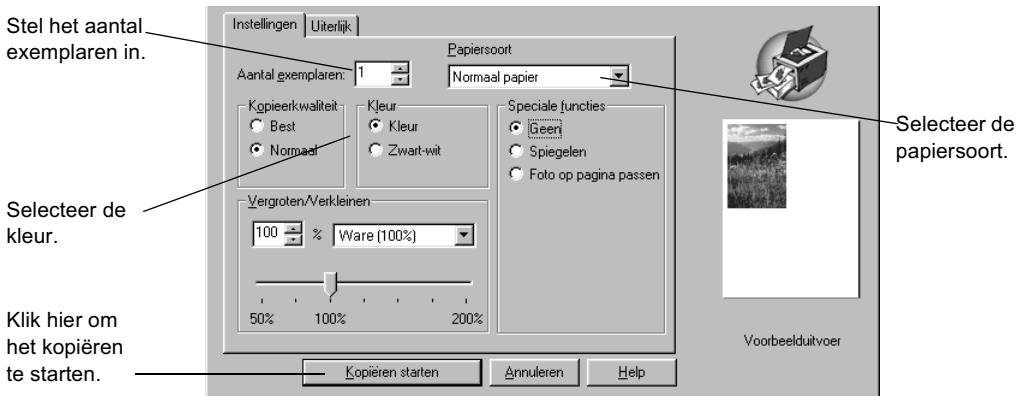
Stel het aantal exemplaren in.

Selecteer de kleur.

Klik hier om het kopiëren te starten.

Instellingen | Uiterlijk

Aantal exemplaren: 1

Papiersoort
Normaal papier

Kopieerkwaliteit
Best
Normaal

Kleur
Kleur
Zwart-wit

Speciale functies
Geen
Spiegelen
Foto op pagina passen

Vergroten/Verkleinen
100 % Ware (100%)
50% 100% 200%

Kopiëren starten | Annuleren | Help

Voorbeelduitvoer

Selecteer de papiersoort.